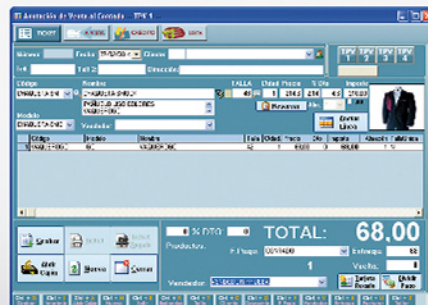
Asociación de Venta al Contado - TPV 1

TICKET | A.V.E. | CRÉDITO | SMS

Número | Fecha | Cliente

Tel | Telf 2 | Dirección

TPV 1 | TPV 2 | TPV 3 | TPV 4

Código | Nombre | TALLA | Cant. | Precio | % Dto | Importe

CHAQUETA SHOUP

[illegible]

Modelo | Vendedor

Reservar

Nueva Línea

| Código | Modelo | Nombre | Talla | Cant. | Precio | Dto | Importe | Almacén | Talla/Ubica |
|---|---|---|---|---|---|---|---|---|---|
| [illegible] | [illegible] | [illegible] | 52 | 1 | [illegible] | 0 | 68,00 | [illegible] | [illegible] |

% DTO

Productos

TOTAL: 68,00

F. Pago | CONTADO

Entrega 68

1

Vuelta 0

Vendedor

Grabar | Ticket | Abrir Cajón | Nuevo | Cerrar | Saldo Regalo | Cobrar Pago

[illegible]